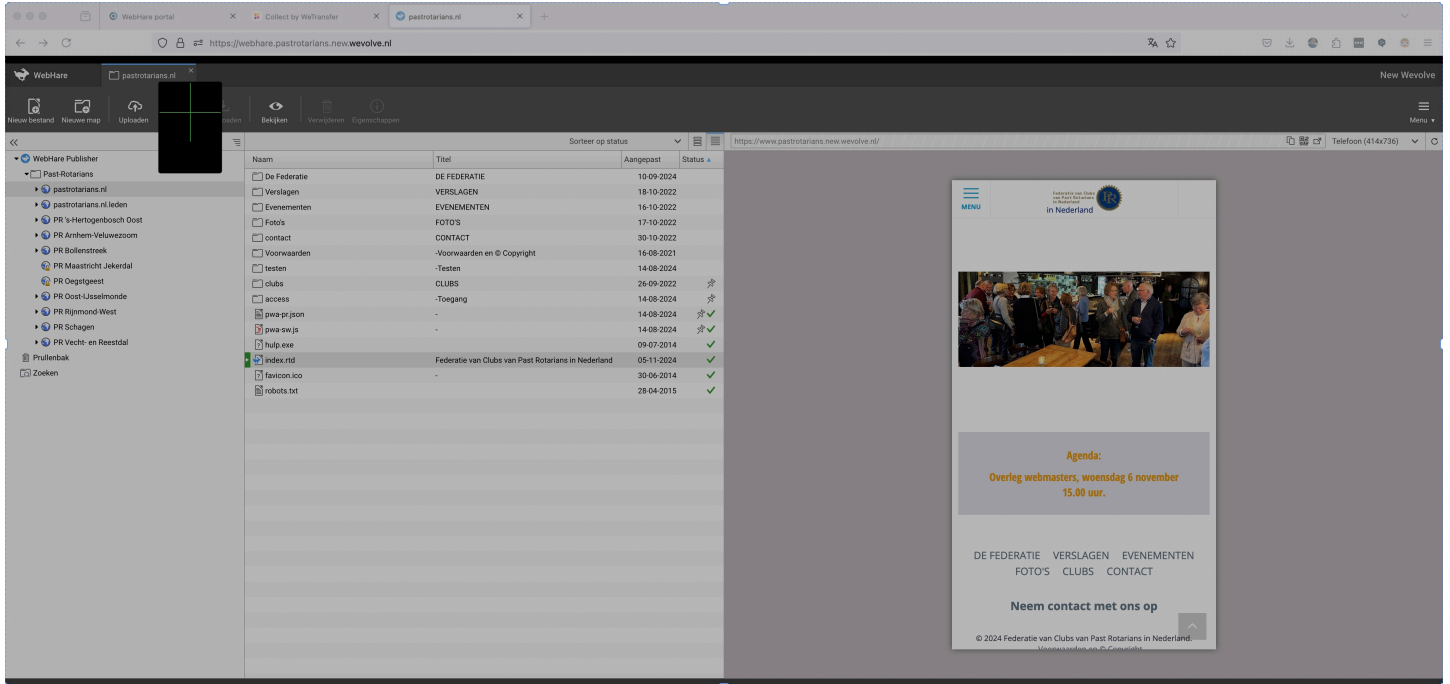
WebHare portal
Collect by WeTransfer
pastrotarians.nl
https://webhare.pastrotarians.new.wevolve.nl

WebHare
pastrotarians.nl
New Wevolve

Nieuw bestand
Nieuwe map
Uploaden
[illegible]oaden
Bekijken
Verwijderen
Eigenschappen
Menu

WebHare Publisher
Past-Rotarians
pastrotarians.nl
pastrotarians.nl.leden
PR 's-Hertogenbosch Oost
PR Arnhem-Veluwezoom
PR Bollenstreek
PR Maastricht Jekerdal
PR Oegstgeest
PR Oost-IJsselmonde
PR Rijnmond-West
PR Schagen
PR Vecht- en Reestdal
Prullenbak
Zoeken

Sorteer op status

| Naam | Titel | Aangepast | Status |
|---|---|---|---|
| De Federatie | DE FEDERATIE | 10-09-2024 | |
| Verslagen | VERSLAGEN | 18-10-2022 | |
| Evenementen | EVENEMENTEN | 16-10-2022 | |
| Foto's | FOTO'S | 17-10-2022 | |
| contact | CONTACT | 30-10-2022 | |
| Voorwaarden | -Voorwaarden en © Copyright | 16-08-2021 | |
| testen | -Testen | 14-08-2024 | |
| clubs | CLUBS | 26-09-2022 | |
| access | -Toegang | 14-08-2024 | |
| pwa-pr.json | - | 14-08-2024 | |
| pwa-sw.js | - | 14-08-2024 | |
| hulp.exe | | 09-07-2014 | |
| index.rtd | Federatie van Clubs van Past Rotarians in Nederland | 05-11-2024 | |
| favicon.ico | - | 30-06-2014 | |
| robots.txt | | 28-04-2015 | |

https://www.pastrotarians.new.wevolve.nl/
Telefoon (414x736)

MENU
Federatie van Clubs van Past Rotarians in Nederland
in Nederland

Agenda:
Overleg webmasters, woensdag 6 november 15.00 uur.

DE FEDERATIE VERSLAGEN EVENEMENTEN FOTO'S CLUBS CONTACT

Neem contact met ons op

© 2024 Federatie van Clubs van Past Rotarians in Nederland.
Voorwaarden en © Copyright